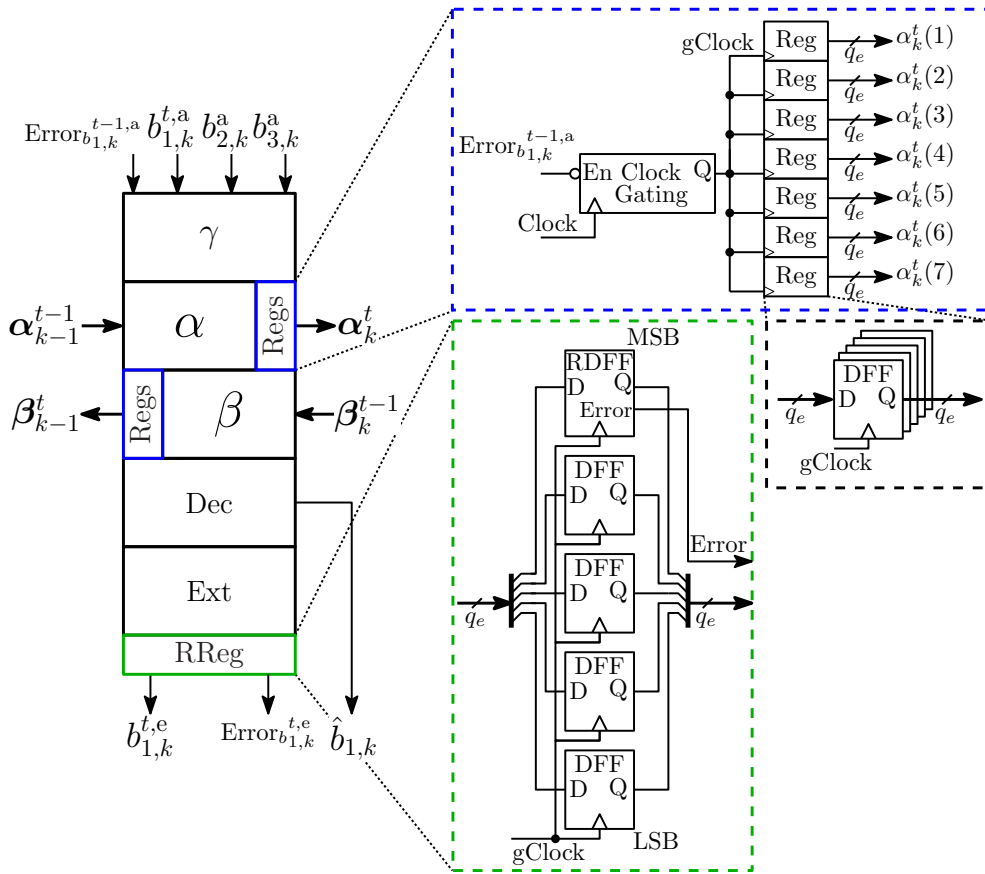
$\text{Error}_{b_{1,k}^{t-1,\text{a}}}$ $b_{1,k}^{t,\text{a}}$ $b_{2,k}^{\text{a}}$ $b_{3,k}^{\text{a}}$

$\gamma$

$\boldsymbol{\alpha}_{k-1}^{t-1}$ $\alpha$ Regs $\boldsymbol{\alpha}_{k}^{t}$

$\boldsymbol{\beta}_{k-1}^{t}$ Regs $\beta$ $\boldsymbol{\beta}_{k}^{t-1}$

Dec

Ext

RReg

$b_{1,k}^{t,\text{e}}$ $\text{Error}_{b_{1,k}^{t,\text{e}}}$ $\hat{b}_{1,k}$

gClock

$\text{Error}_{b_{1,k}^{t-1,\text{a}}}$

En Clock Q
Gating

Clock

Reg $q_e$ $\alpha_k^t(1)$
Reg $q_e$ $\alpha_k^t(2)$
Reg $q_e$ $\alpha_k^t(3)$
Reg $q_e$ $\alpha_k^t(4)$
Reg $q_e$ $\alpha_k^t(5)$
Reg $q_e$ $\alpha_k^t(6)$
Reg $q_e$ $\alpha_k^t(7)$

MSB

RDFF
D Q
Error

DFF
D Q

DFF
D Q

DFF
D Q

DFF
D Q

Error

$q_e$ $q_e$

gClock LSB

DFF
$q_e$ D Q $q_e$

gClock